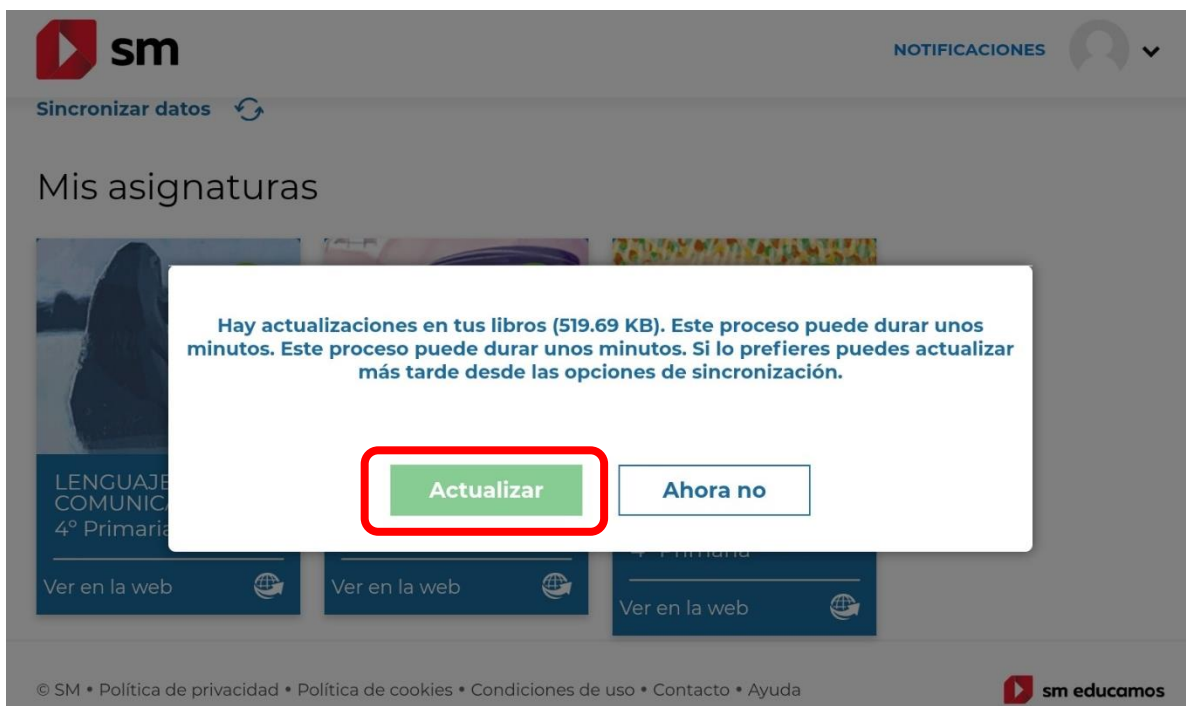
sm

NOTIFICACIONES

Sincronizar datos

Mis asignaturas

Hay actualizaciones en tus libros (519.69 KB). Este proceso puede durar unos minutos. Este proceso puede durar unos minutos. Si lo prefieres puedes actualizar más tarde desde las opciones de sincronización.

Actualizar

Ahora no

LENGUAJE COMUNIC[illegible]
4º Primaria

Ver en la web

Ver en la web

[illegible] Primaria

Ver en la web

© SM • Política de privacidad • Política de cookies • Condiciones de uso • Contacto • Ayuda

sm educamos